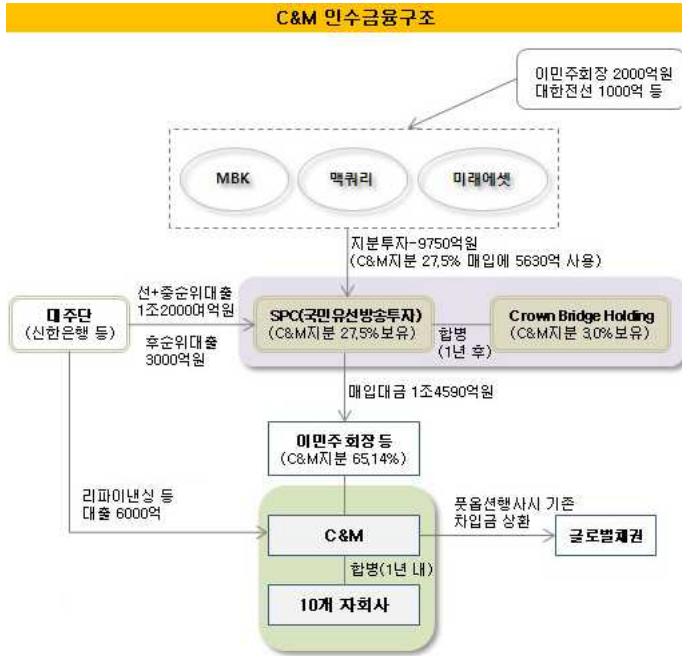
C&M 인수금융구조

이민주회장 2000억원
대한전선 1000억 등

MBK

맥쿼리

미래에셋

지분투자-9750억원
(C&M지분 27.5% 매입에 5630억 사용)

대주단
(신한은행 등)

선+중순위대출
1조2000여억원

후순위대출
3000억원

SPC(국민유선방송투자)
(C&M지분 27.5%보유)

합병
(1년 후)

Crown Bridge Holding
(C&M지분 3.0%보유)

매입대금 1조4590억원

이민주회장 등
(C&M지분 65.14%)

리파이낸싱 등
대출 6000억

C&M

풋옵션행사시 기존
차입금 상환

글로벌채권

합병(1년 내)

10개 자회사